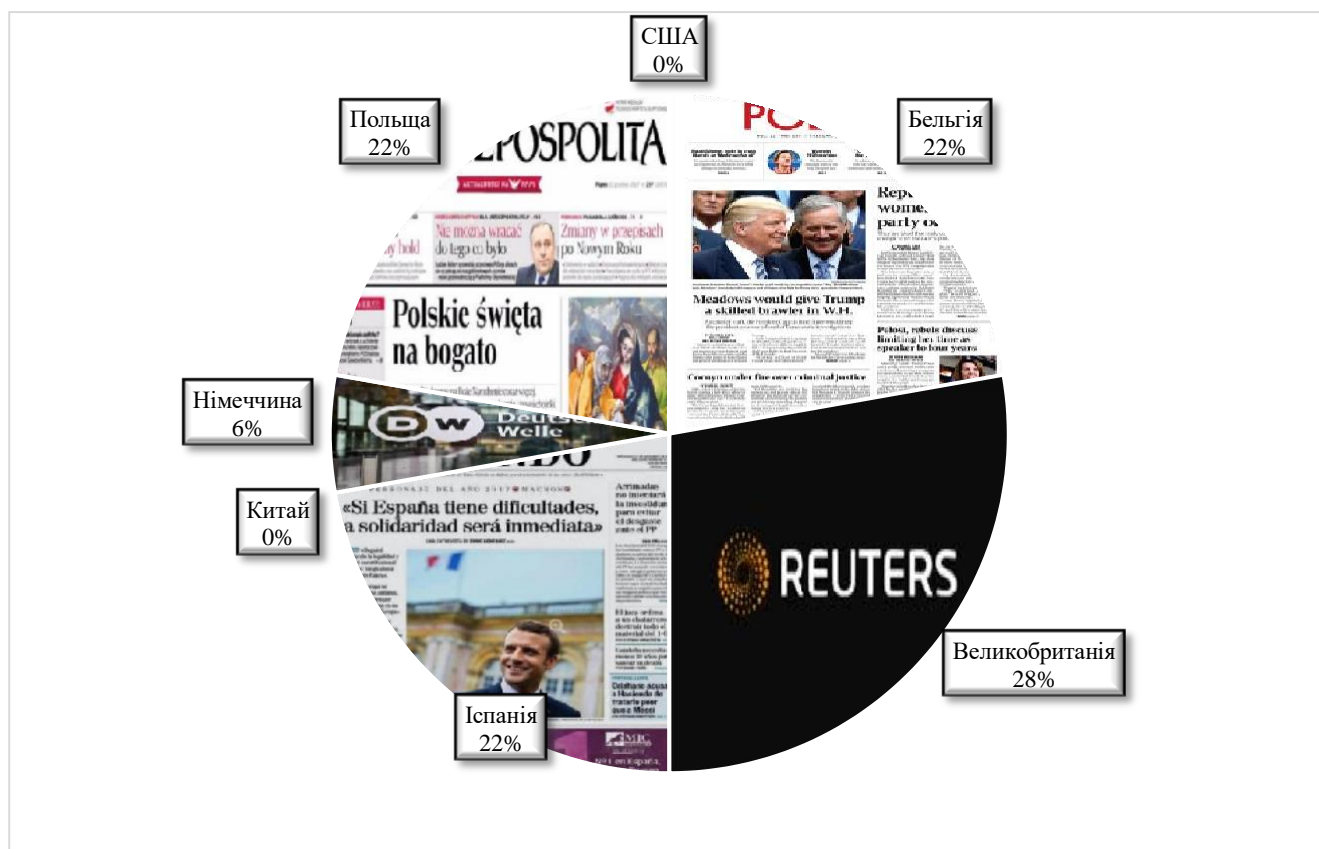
США
0%

Польща
22%

Бельгія
22%

EPOSPOLITA

Nie można wracać do tego co było

Zmiany w przepisach po Nowym Roku

Polskie święta na bogato

PO

Meadows would give Trump a skilled brawler in W.H.

Rep women party

Pelosi, rebels discuss limiting her time as speaker to four years

Німеччина
6%

DW Deutsche Welle

Китай
0%

«Si España tiene dificultades, la solidaridad será inmediata»

REUTERS

Великобританія
28%

Іспанія
22%